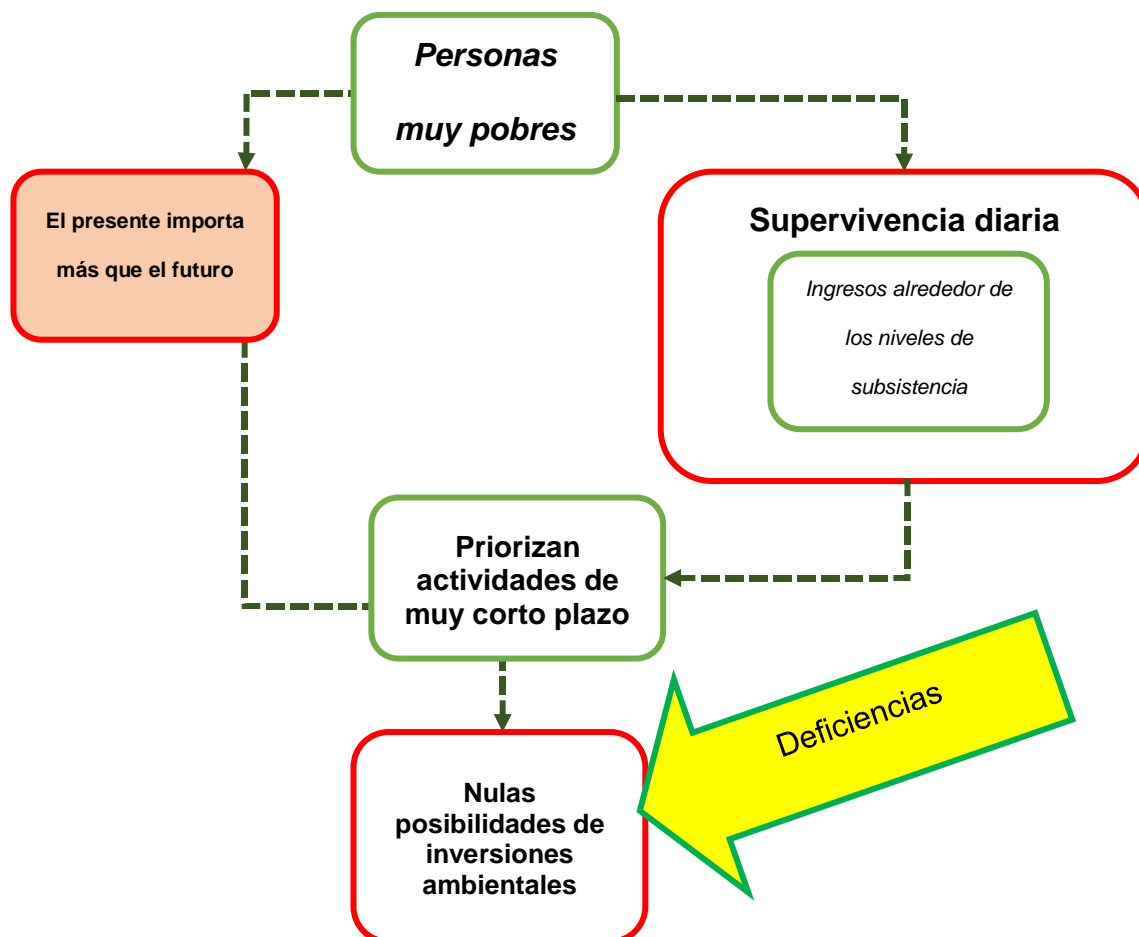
Personas
muy pobres

El presente importa más que el futuro

Supervivencia diaria

Ingresos alrededor de los niveles de subsistencia

Priorizan actividades de muy corto plazo

Nulas posibilidades de inversiones ambientales

Deficiencias